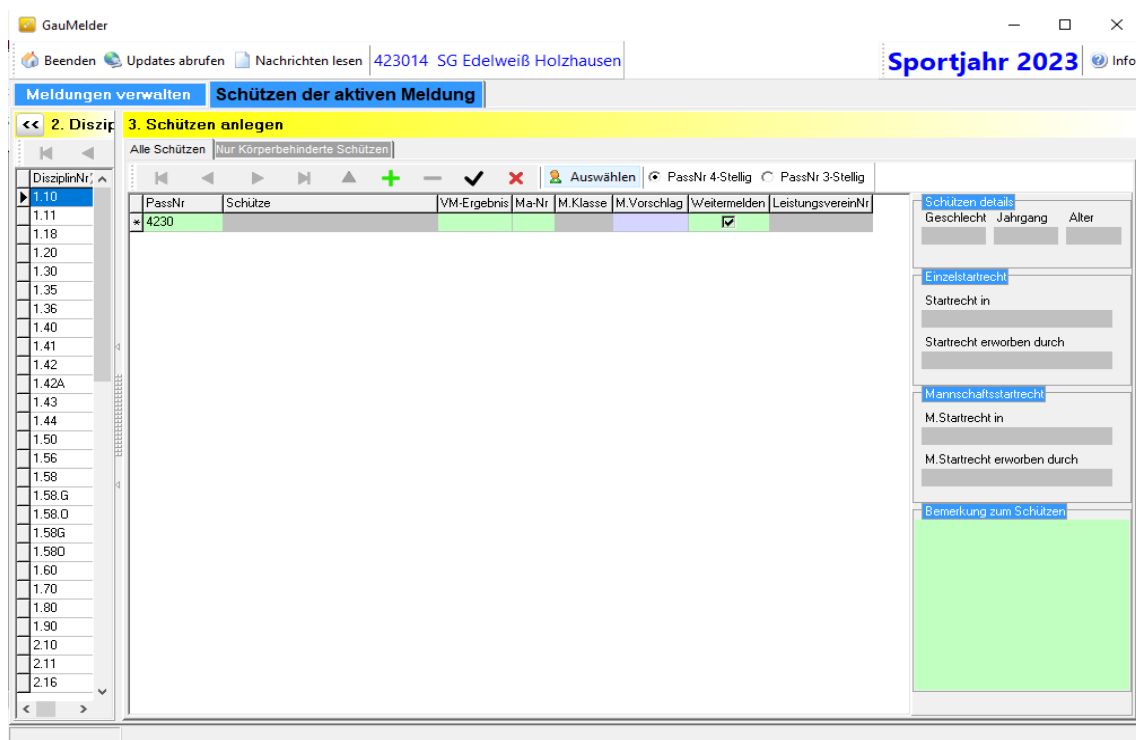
GauMelder

Beenden Updates abrufen Nachrichten lesen 423014 SG Edelweiß Holzhausen

Sportjahr 2023 Info

Meldungen verwalten Schützen der aktiven Meldung

<< 2. Diszip

3. Schützen anlegen

Alle Schützen Nur Körperbehinderte Schützen

Auswählen PassNr 4-Stellig PassNr 3-Stellig

| PassNr | Schütze | VM-Ergebnis | Ma-Nr | M.Klasse | M.Vorschlag | Weitermelden | LeistungsvereinNr |
|---|---|---|---|---|---|---|---|
| 4230 | | | | | | ☑ | |

DisziplinNr
1.10
1.11
1.18
1.20
1.30
1.35
1.36
1.40
1.41
1.42
1.42A
1.43
1.44
1.50
1.56
1.58
1.58.G
1.58.O
1.58G
1.58O
1.60
1.70
1.80
1.90
2.10
2.11
2.16

Schützen details
Geschlecht Jahrgang Alter

Einzelstartrecht
Startrecht in
Startrecht erworben durch

Mannschaftsstartrecht
M.Startrecht in
M.Startrecht erworben durch

Bemerkung zum Schützen